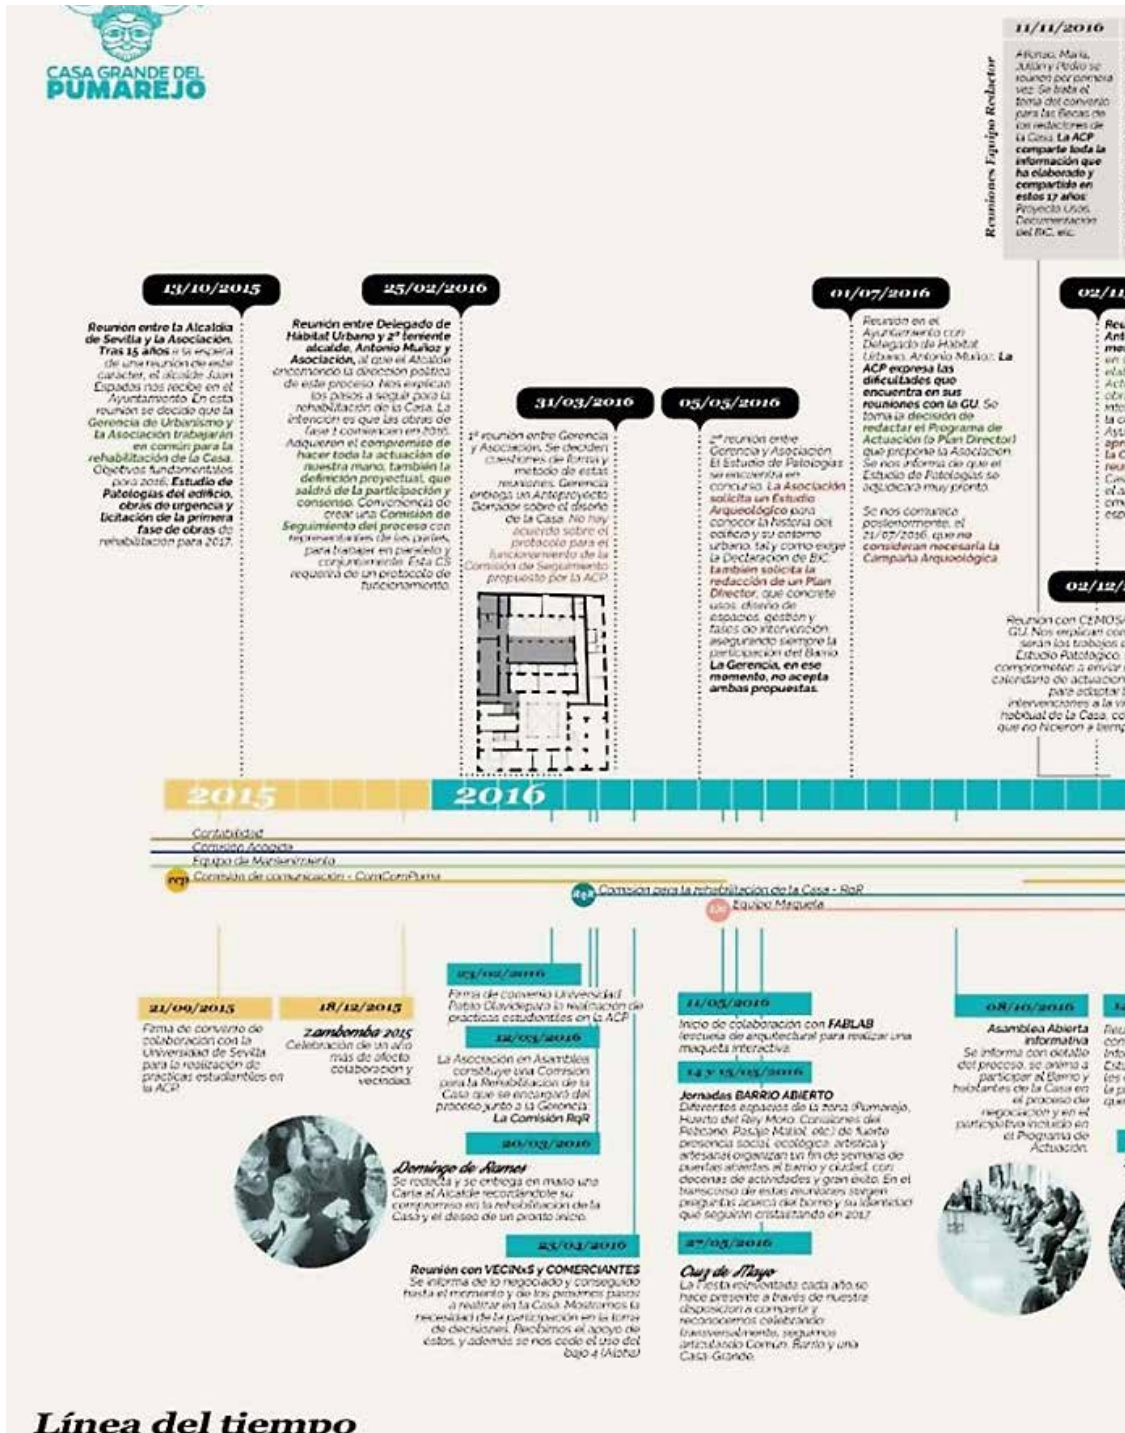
CASA GRANDE DEL PUMAREJO

11/11/2016

Reuniones Equipo Redactor

Alfonso, María, Julián y Pedro se reúnen por primera vez. Se trata el tema del convenio para las becas de los redactores de la Casa. La ACP comparte toda la información que ha elaborado y compartido en estos 17 años: Proyecto Usos, Documentación del BIC, etc.

13/10/2015

Reunión entre la Alcaldía de Sevilla y la Asociación. Tras 15 años a la espera de una reunión de este carácter, el alcalde Juan Espadas nos recibe en el Ayuntamiento. En esta reunión se decide que la Gerencia de Urbanismo y la Asociación trabajarán en común para la rehabilitación de la Casa. Objetivos fundamentales para 2016: Estudio de Patologías del edificio, obras de urgencia y licitación de la primera fase de obras de rehabilitación para 2017.

25/02/2016

Reunión entre Delegado de Hábitat Urbano y 2º teniente alcalde, Antonio Muñoz y Asociación, al que el Alcalde encomendó la dirección política de este proceso. Nos explican los pasos a seguir para la rehabilitación de la Casa. La intención es que las obras de fase 1 comiencen en 2016. Adquieren el compromiso de hacer toda la actuación de nuestra mano, también la definición proyectual, que saldrá de la participación y consenso. Convenimos crear una Comisión de Seguimiento del proceso con representantes de las partes, para trabajar en paralelo y conjuntamente. Esta CS requerirá de un protocolo de funcionamiento.

31/03/2016

1ª reunión entre Gerencia y Asociación. Se deciden cuestiones de forma y método de estas reuniones. Gerencia entrega un Anteproyecto Borrador sobre el diseño de la Casa. No hay acuerdo sobre el protocolo para el funcionamiento de la Comisión de Seguimiento propuesto por la ACP.

05/05/2016

2ª reunión entre Gerencia y Asociación. El Estudio de Patologías se encuentra en concurso. La Asociación solicita un Estudio Arqueológico para conocer la historia del edificio y su entorno urbano, tal y como exige la Declaración de BIC. También solicita la redacción de un Plan Director, que concrete usos, diseño de espacios, gestión y fases de intervención asegurando siempre la participación del Barrio. La Gerencia, en ese momento, no acepta ambas propuestas.

01/07/2016

Reunión en el Ayuntamiento con Delegado de Hábitat Urbano, Antonio Muñoz. La ACP expresa las dificultades que encuentra en sus reuniones con la GU. Se toma la decisión de redactar el Programa de Actuación (o Plan Director) que propone la Asociación. Se nos informa de que el Estudio de Patologías se adjudicará muy pronto.

Se nos comunica posteriormente, el 21/07/2016, que no consideran necesaria la Campaña Arqueológica.

02/11

02/12/

Reunión con CEMOSA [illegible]

2015

2016

Contabilidad
Comisión Acogida
Equipo de Mantenimiento
Comisión de comunicación - ComComPuma
Comisión para la rehabilitación de la Casa - RqR
Equipo Maqueta

21/09/2015

Firma de convenio de colaboración con la Universidad de Sevilla para la realización de prácticas estudiantiles en la ACP.

18/12/2015

zambomba 2015
Celebración de un año más de afecto, colaboración y vecindad.

23/02/2016

Firma de convenio Universidad Pablo Olavide para la realización de prácticas estudiantiles en la ACP.

12/03/2016

La Asociación en Asamblea constituye una Comisión para la Rehabilitación de la Casa que se encargará del proceso junto a la Gerencia: La Comisión RqR

20/03/2016

Domingo de Ramos
Se redacta y se entrega en mano una Carta al Alcalde recordándole su compromiso en la rehabilitación de la Casa y el deseo de un pronto inicio.

23/04/2016

Reunión con VECINxS y COMERCIANTES
Se informa de lo negociado y conseguido hasta el momento y de los primeros pasos a realizar en la Casa. Mostramos la necesidad de la participación en la toma de decisiones. Recibimos el apoyo de éstos, y además se nos cede el uso del bajo 4 (Aloha).

11/05/2016

Inicio de colaboración con FABLAB (escuela de arquitectura) para realizar una maqueta interactiva.

14 y 15/05/2016

Jornadas BARRIO ABIERTO
Diferentes espacios de la zona (Pumarejo, Huerto del Rey Moro, Corralones del Peñasco, Pasaje Mallol, etc.) de fuerte presencia social, ecológica, artística y artesanal organizan un fin de semana de puertas abiertas al barrio y ciudad, con decenas de actividades y gran éxito. En el transcurso de estas reuniones surgen preguntas acerca del barrio y su identidad que seguirán cristalizando en 2017.

27/05/2016

Cruz de Mayo
La Fiesta reinventada cada año se hace presente a través de nuestra disposición a compartir y reconocernos celebrando transversalmente, seguimos articulando Común, Barrio y una Casa Grande.

08/10/2016

Asamblea Abierta informativa
Se informa con detalle del proceso, se anima a participar al Barrio y habitantes de la Casa en el proceso de negociación y en el participativo incluido en el Programa de Actuación.

Línea del tiempo